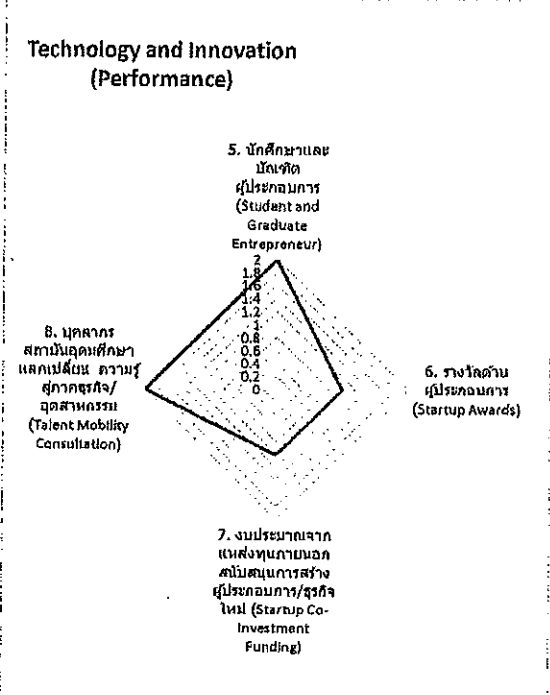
Technology and Innovation (Performance)

5. นักศึกษาและบัณฑิตผู้ประกอบการ (Student and Graduate Entrepreneur)

2
1.8
1.6
1.4
1.2
1
0.8
0.6
0.4
0.2
0

8. บุคลากรสถาบันอุดมศึกษาแลกเปลี่ยน ความรู้สู่ภาคธุรกิจ/อุตสาหกรรม (Talent Mobility Consultation)

6. รางวัลด้านผู้ประกอบการ (Startup Awards)

7. งบประมาณจากแหล่งทุนภายนอกสนับสนุนการสร้างผู้ประกอบการ/ธุรกิจใหม่ (Startup Co-Investment Funding)